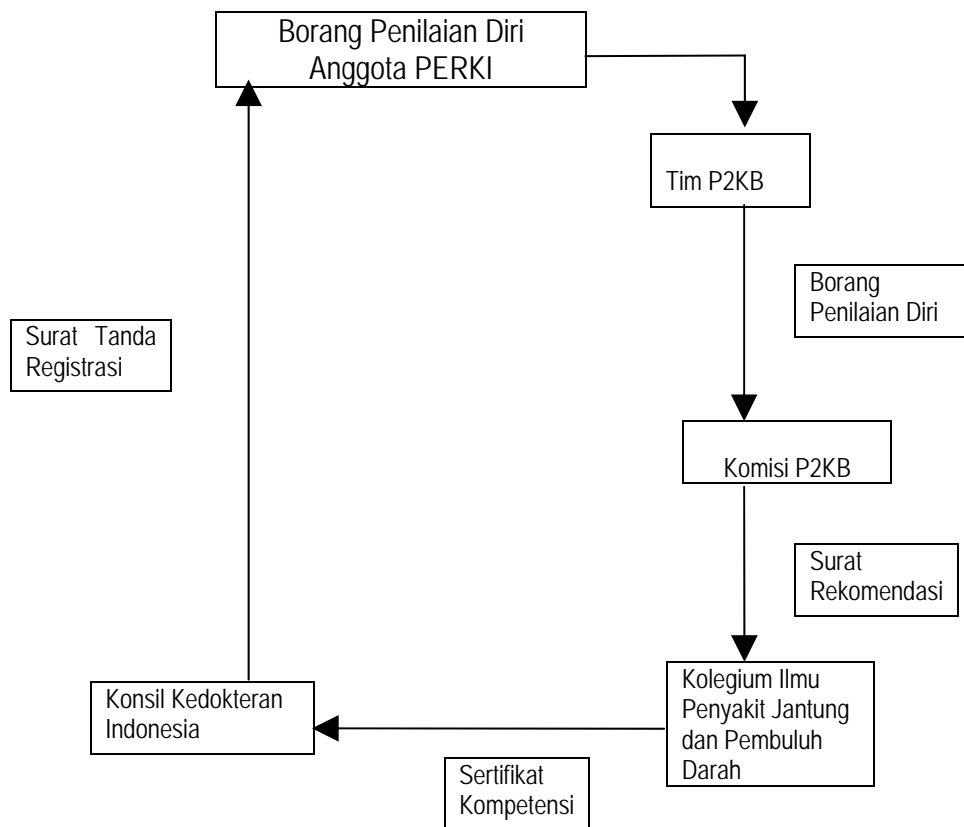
Borang Penilaian Diri Anggota PERKI

Tim P2KB

Borang Penilaian Diri

Surat Tanda Registrasi

Komisi P2KB

Surat Rekomendasi

Konsil Kedokteran Indonesia

Kolegium Ilmu Penyakit Jantung dan Pembuluh Darah

Sertifikat Kompetensi